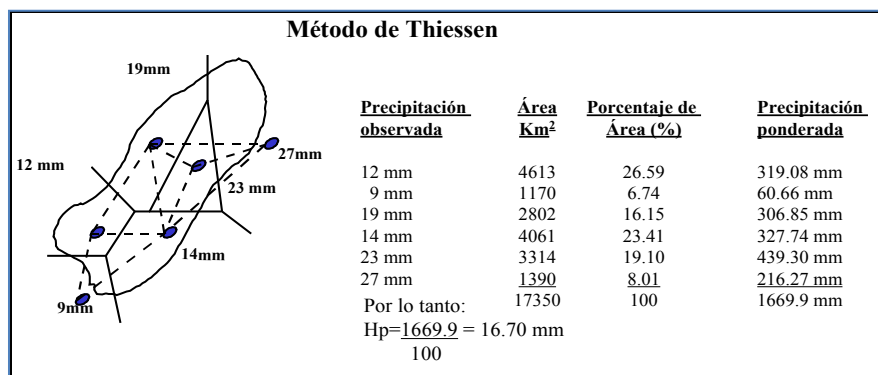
Método de Thiessen

19mm

12 mm

27mm

23 mm

14mm

9mm

| Precipitación observada | Área Km² | Porcentaje de Área (%) | Precipitación ponderada |
|---|---|---|---|
| 12 mm | 4613 | 26.59 | 319.08 mm |
| 9 mm | 1170 | 6.74 | 60.66 mm |
| 19 mm | 2802 | 16.15 | 306.85 mm |
| 14 mm | 4061 | 23.41 | 327.74 mm |
| 23 mm | 3314 | 19.10 | 439.30 mm |
| 27 mm | 1390 | 8.01 | 216.27 mm |
| Por lo tanto: | 17350 | 100 | 1669.9 mm |

Hp=$\frac{1669.9}{100}$ = 16.70 mm